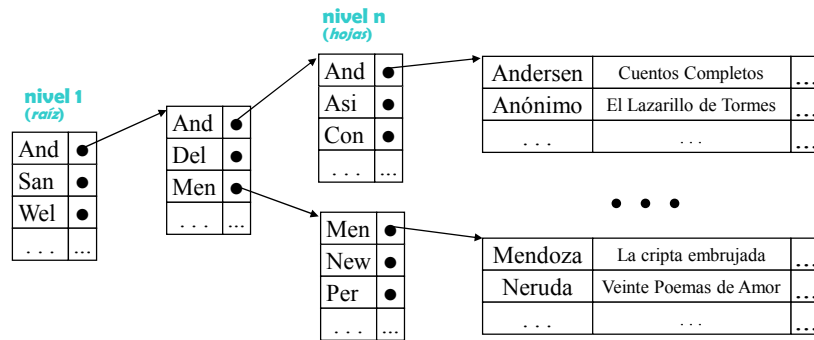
nivel 1
(raíz)

| And | ● |
|---|---|
| San | ● |
| Wel | ● |
| . . . | ... |

| And | ● |
|---|---|
| Del | ● |
| Men | ● |
| . . . | ... |

nivel n
(hojas)

| And | ● |
|---|---|
| Asi | ● |
| Con | ● |
| . . . | ... |

| Men | ● |
|---|---|
| New | ● |
| Per | ● |
| . . . | ... |

| Andersen | Cuentos Completos | ... |
|---|---|---|
| Anónimo | El Lazarillo de Tormes | ... |
| . . . | . . . | ... |

● ● ●

| Mendoza | La cripta embrujada | ... |
|---|---|---|
| Neruda | Veinte Poemas de Amor | ... |
| . . . | . . . | ... |